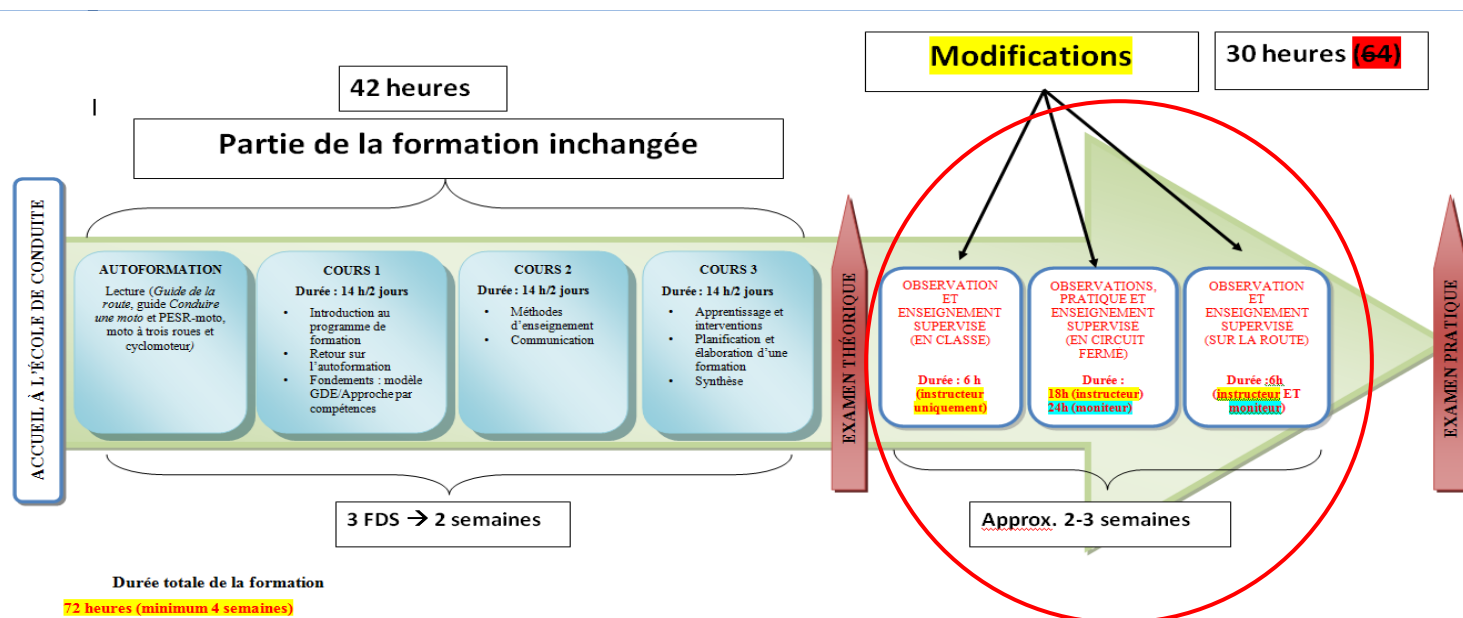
42 heures

Partie de la formation inchangée

Modifications

30 heures (64)

ACCUEIL À L'ÉCOLE DE CONDUITE

AUTOFORMATION
Lecture (*Guide de la route*, guide *Conduire une moto* et PESR-moto, moto à trois roues et cyclomoteur)

COURS 1
Durée : 14 h/2 jours
• Introduction au programme de formation
• Retour sur l'autoformation
• Fondements : modèle GDE/Approche par compétences

COURS 2
Durée : 14 h/2 jours
• Méthodes d'enseignement
• Communication

COURS 3
Durée : 14 h/2 jours
• Apprentissage et interventions
• Planification et élaboration d'une formation
• Synthèse

EXAMEN THÉORIQUE

OBSERVATION ET ENSEIGNEMENT SUPERVISE (EN CLASSE)
Durée : 6 h (instructeur uniquement)

OBSERVATIONS, PRATIQUE ET ENSEIGNEMENT SUPERVISE (EN CIRCUIT FERME)
Durée : 18h (instructeur) 24h (moniteur)

OBSERVATION ET ENSEIGNEMENT SUPERVISE (SUR LA ROUTE)
Durée :6h (instructeur ET moniteur)

EXAMEN PRATIQUE

3 FDS → 2 semaines

Approx. 2-3 semaines

Durée totale de la formation
72 heures (minimum 4 semaines)